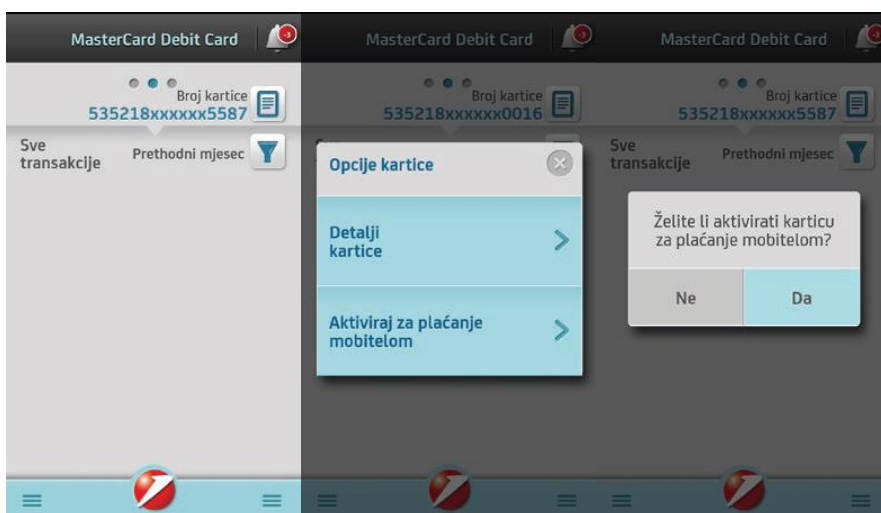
MasterCard Debit Card

Broj kartice
535218xxxxxx5587

Sve transakcije

Prethodni mjesec

MasterCard Debit Card

Broj kartice
535218xxxxxx0016

Opcije kartice

Detalji kartice

Aktiviraj za plaćanje mobitelom

MasterCard Debit Card

Broj kartice
535218xxxxxx5587

Sve transakcije

Prethodni mjesec

Želite li aktivirati karticu za plaćanje mobitelom?

Ne

Da